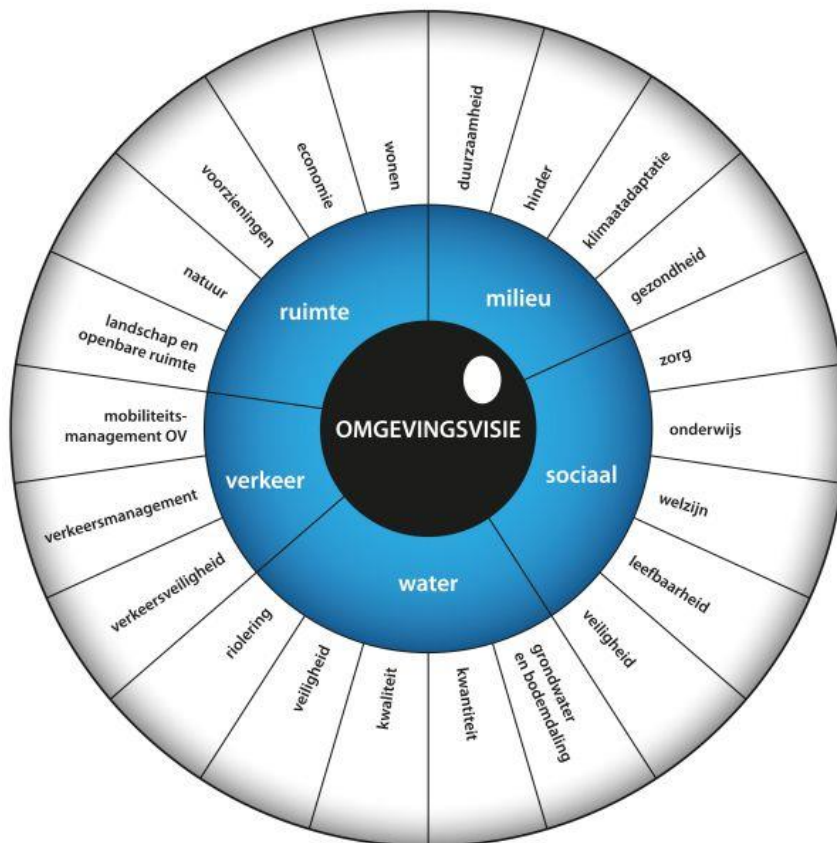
OMGEVINGSVISIE

ruimte

milieu

sociaal

water

verkeer

wonen

economie

voorzieningen

natuur

landschap en openbare ruimte

duurzaamheid

hinder

klimaatadaptatie

gezondheid

zorg

onderwijs

welzijn

leefbaarheid

veiligheid

grondwater en bodemdaling

kwantiteit

kwaliteit

veiligheid

riolering

verkeersveiligheid

verkeersmanagement

mobiliteits-management OV